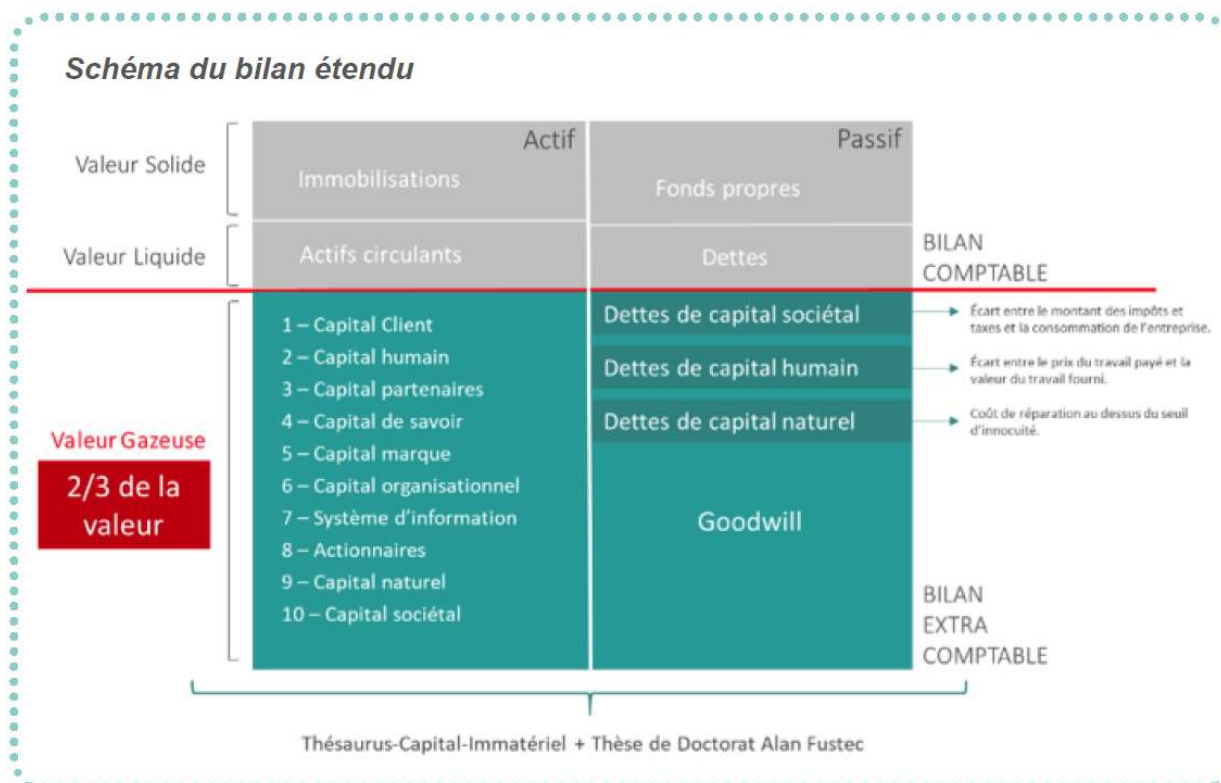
Schéma du bilan étendu

Valeur Solide

Valeur Liquide

Actif

Immobilisations

Actifs circulants

Passif

Fonds propres

Dettes

BILAN COMPTABLE

Valeur Gazeuse

2/3 de la valeur

1 – Capital Client
2 – Capital humain
3 – Capital partenaires
4 – Capital de savoir
5 – Capital marque
6 – Capital organisationnel
7 – Système d'information
8 – Actionnaires
9 – Capital naturel
10 – Capital sociétal

Dettes de capital sociétal

Écart entre le montant des impôts et taxes et la consommation de l'entreprise.

Dettes de capital humain

Écart entre le prix du travail payé et la valeur du travail fourni.

Dettes de capital naturel

Coût de réparation au dessus du seuil d'innocuité.

Goodwill

BILAN EXTRA COMPTABLE

Thésaurus-Capital-Immatériel + Thèse de Doctorat Alan Fustec